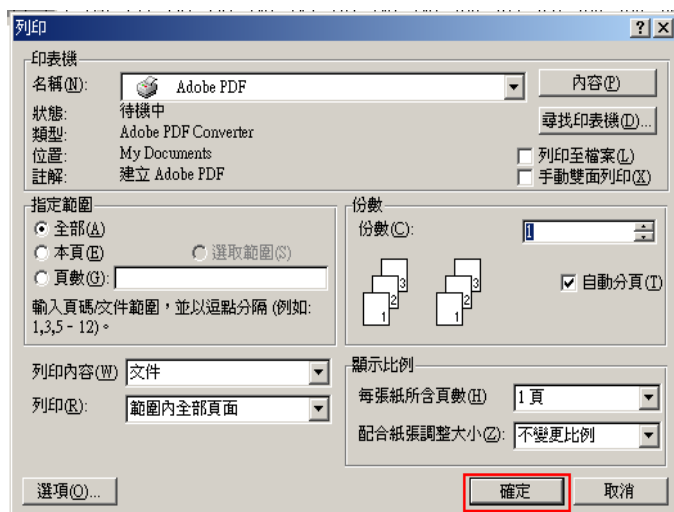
列印

? X

印表機

名稱(N): Adobe PDF

內容(P)

狀態: 待機中

類型: Adobe PDF Converter

位置: My Documents

註解: 建立 Adobe PDF

尋找印表機(D)...

列印至檔案(L)

手動雙面列印(X)

指定範圍

全部(A)

本頁(E)

選取範圍(S)

頁數(G):

輸入頁碼/文件範圍，並以逗點分隔 (例如: 1,3,5－12)。

份數

份數(C): 1

自動分頁(T)

3 2 1 3 2 1

列印內容(W) 文件

列印(R): 範圍內全部頁面

顯示比例

每張紙所含頁數(H) 1 頁

配合紙張調整大小(Z): 不變更比例

選項(O)...

確定

取消